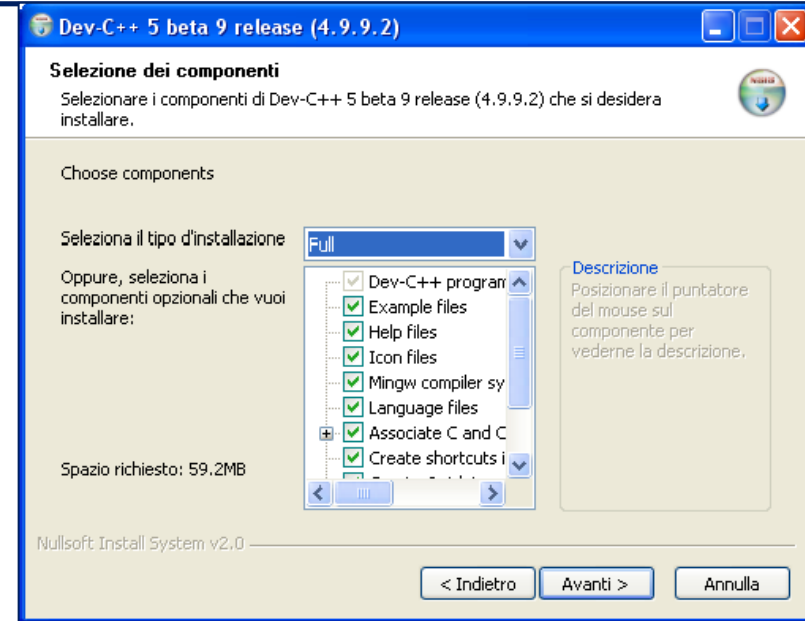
Dev-C++ 5 beta 9 release (4.9.9.2)

Selezione dei componenti

Selezionare i componenti di Dev-C++ 5 beta 9 release (4.9.9.2) che si desidera installare.

Choose components

Seleziona il tipo d'installazione

Full

Oppure, seleziona i componenti opzionali che vuoi installare:

Dev-C++ program

Example files

Help files

Icon files

Mingw compiler sy

Language files

Associate C and C

Create shortcuts i

Descrizione

Posizionare il puntatore del mouse sul componente per vederne la descrizione.

Spazio richiesto: 59.2MB

Nullsoft Install System v2.0

< Indietro

Avanti >

Annulla